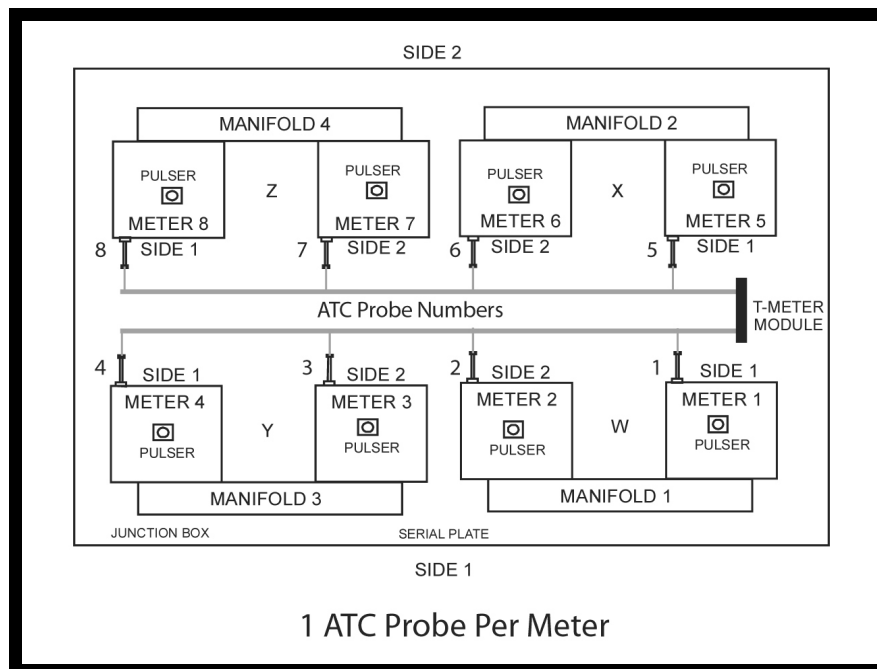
SIDE 2

MANIFOLD 4

PULSER
METER 8
8 SIDE 1

Z

PULSER
METER 7
7 SIDE 2

MANIFOLD 2

PULSER
METER 6
6 SIDE 2

X

PULSER
METER 5
5 SIDE 1

ATC Probe Numbers

T-METER MODULE

4 SIDE 1
METER 4
PULSER

Y

3 SIDE 2
METER 3
PULSER

2 SIDE 2
METER 2
PULSER

W

1 SIDE 1
METER 1
PULSER

MANIFOLD 3

MANIFOLD 1

JUNCTION BOX

SERIAL PLATE

SIDE 1

1 ATC Probe Per Meter